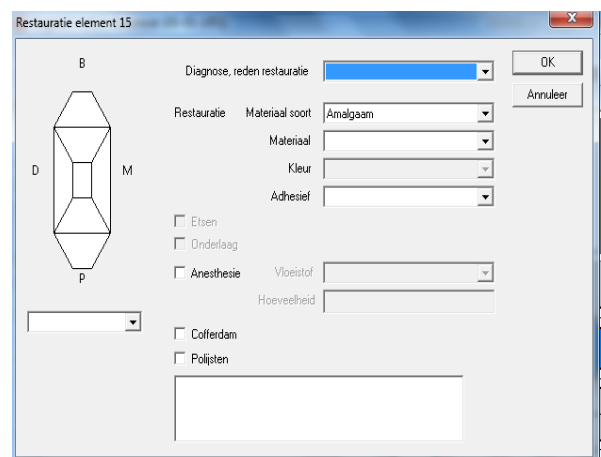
Restauratie element 15

B

D

M

P

Diagnose, reden restauratie

Restauratie Materiaal soort Amalgaam

Materiaal

Kleur

Adhesief

Etsen

Onderlaag

Anesthesie Vloeistof

Hoeveelheid

Cofferdam

Polijsten

OK

Annuleer